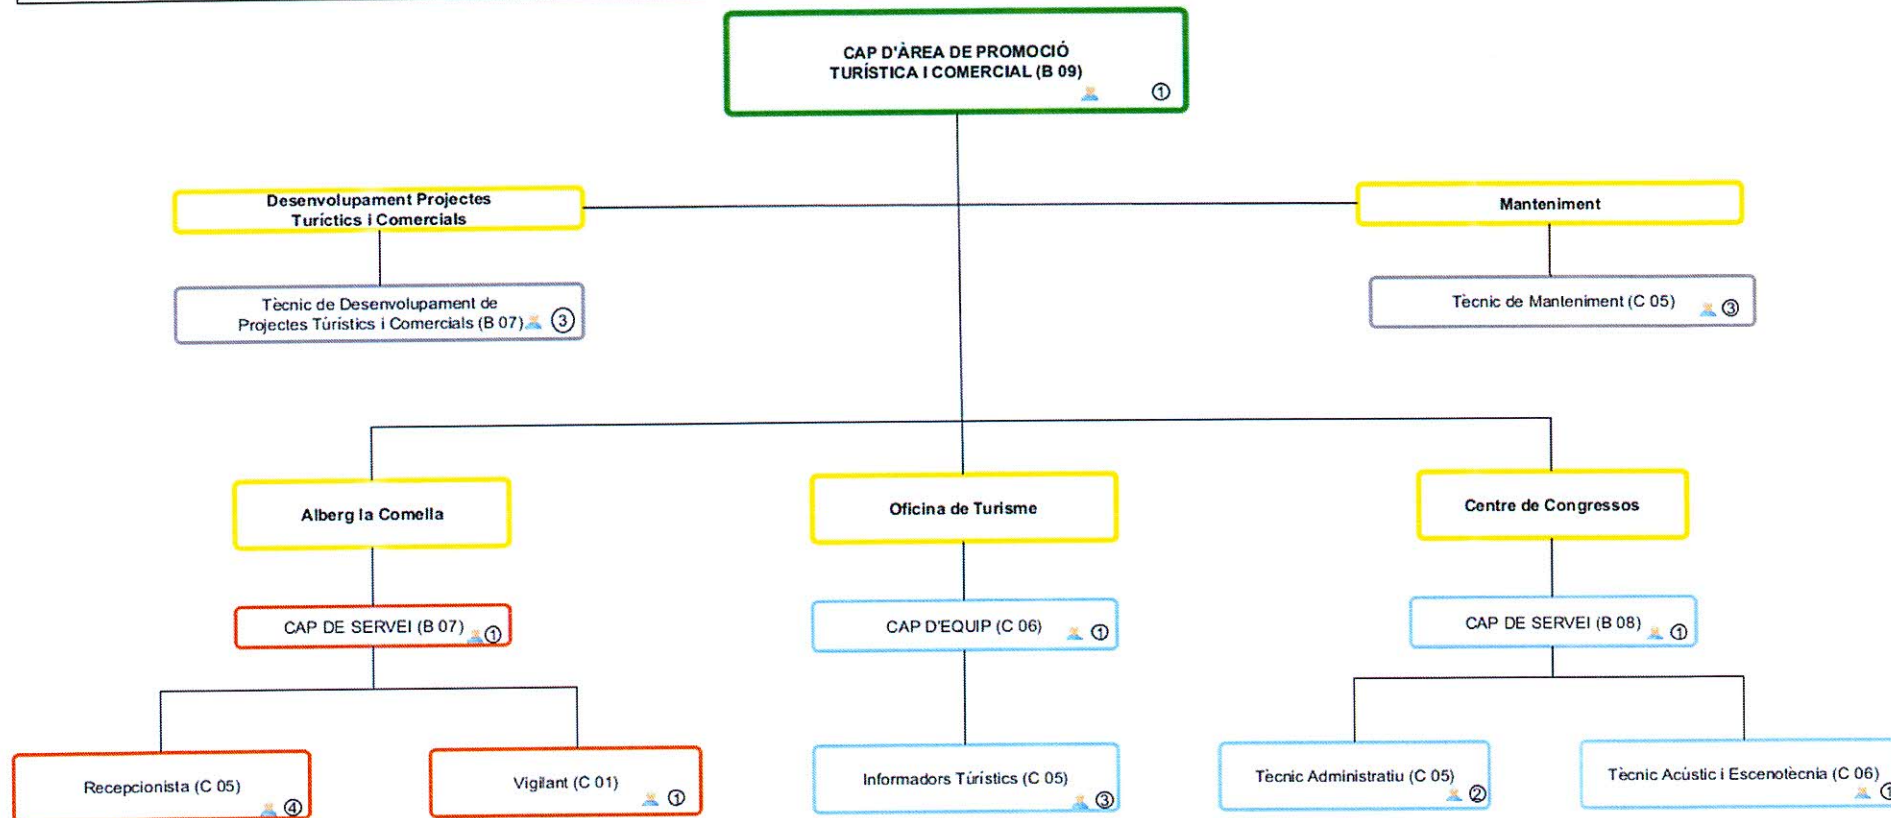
CAP D'ÀREA DE PROMOCIÓ TURÍSTICA I COMERCIAL (B 09)
①

Desenvolupament Projectes Turíctics i Comercials

Tècnic de Desenvolupament de Projectes Túristics i Comercials (B 07) ③

Manteniment

Tecnic de Manteniment (C 05) ③

Alberg la Comella

CAP DE SERVEI (B 07) ①

Recepcionista (C 05) ④

Vigilant (C 01) ①

Oficina de Turisme

CAP D'EQUIP (C 06) ①

Informadors Túristics (C 05) ③

Centre de Congressos

CAP DE SERVEI (B 08) ①

Tecnic Administratiu (C 05) ②

Tècnic Acústic i Escenotècnia (C 06) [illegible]